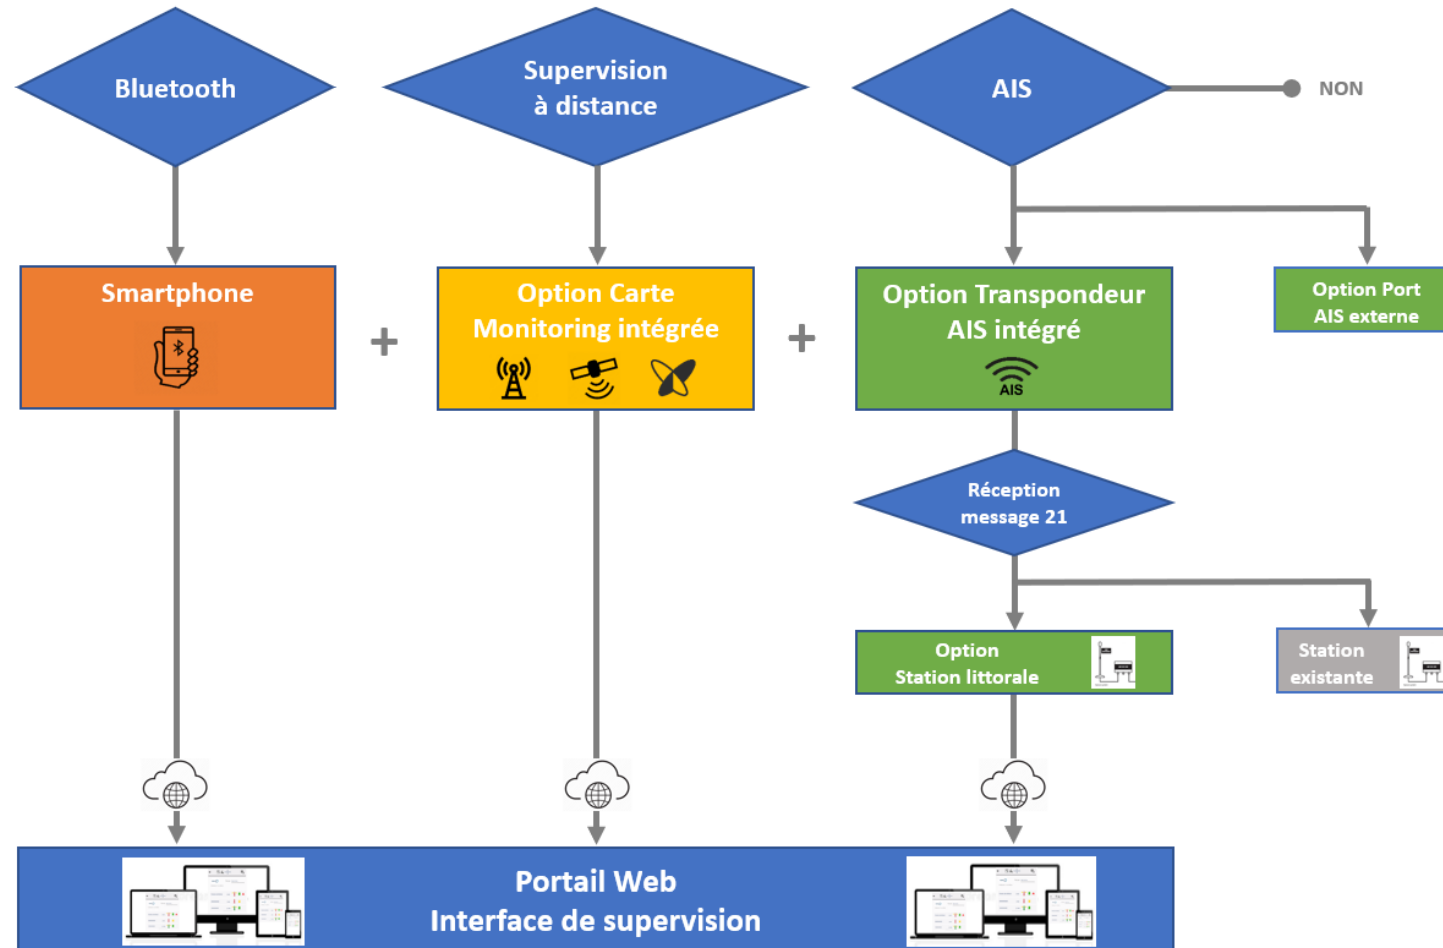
Bluetooth

Supervision à distance

AIS

NON

Smartphone

+

Option Carte Monitoring intégrée

+

Option Transpondeur AIS intégré

AIS

Option Port AIS externe

Réception message 21

Option Station littorale

Station existante

Portail Web
Interface de supervision